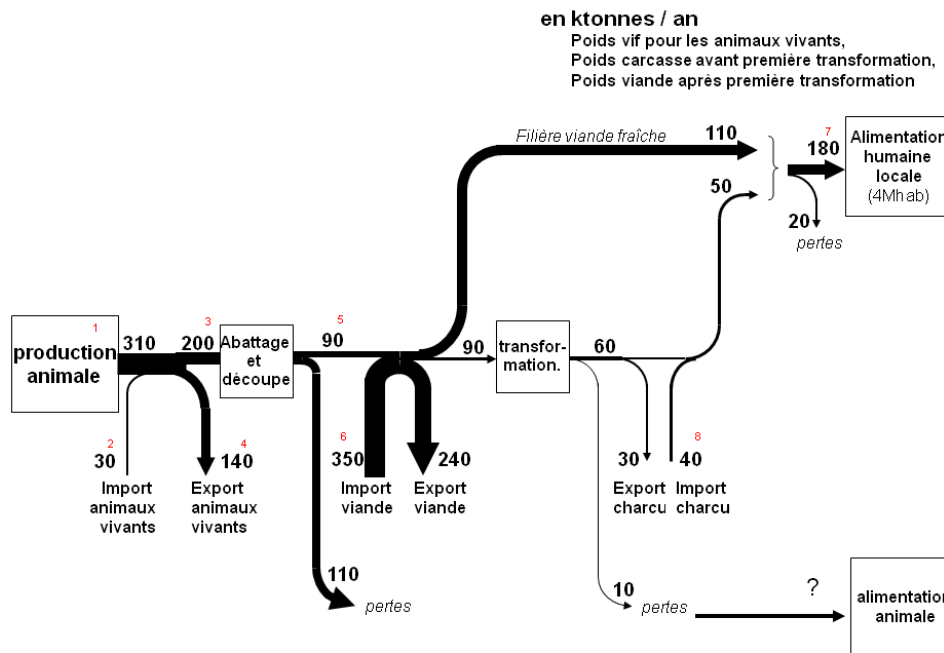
en ktonnes / an
Poids vif pour les animaux vivants,
Poids carcasse avant première transformation,
Poids viande après première transformation

1
production animale
310
3
200
Abattage et découpe
5
90
Filière viande fraîche
110
7
180
Alimentation humaine locale (4Mhab)
50
20
pertes
90
transfor-mation.
60
2
30
Import animaux vivants
4
140
Export animaux vivants
6
350
Import viande
240
Export viande
30
Export charcu
8
40
Import charcu
110
pertes
10
pertes
?
alimentation animale